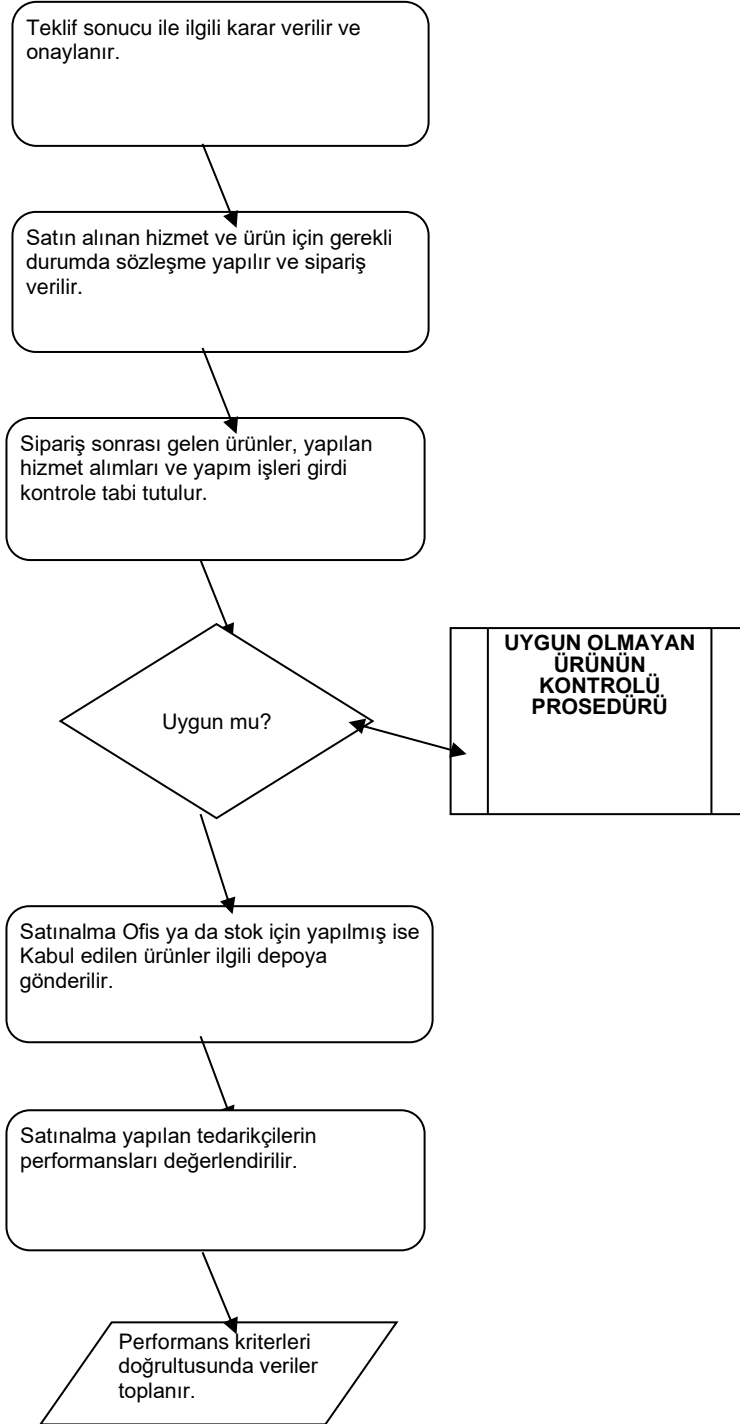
Teklif sonucu ile ilgili karar verilir ve onaylanır.

Satın alınan hizmet ve ürün için gerekli durumda sözleşme yapılır ve sipariş verilir.

Sipariş sonrası gelen ürünler, yapılan hizmet alımları ve yapım işleri girdi kontrole tabi tutulur.

Uygun mu?

UYGUN OLMAYAN ÜRÜNÜN KONTROLÜ PROSEDÜRÜ

Satınalma Ofis ya da stok için yapılmış ise Kabul edilen ürünler ilgili depoya gönderilir.

Satınalma yapılan tedarikçilerin performansları değerlendirilir.

Performans kriterleri doğrultusunda veriler toplanır.